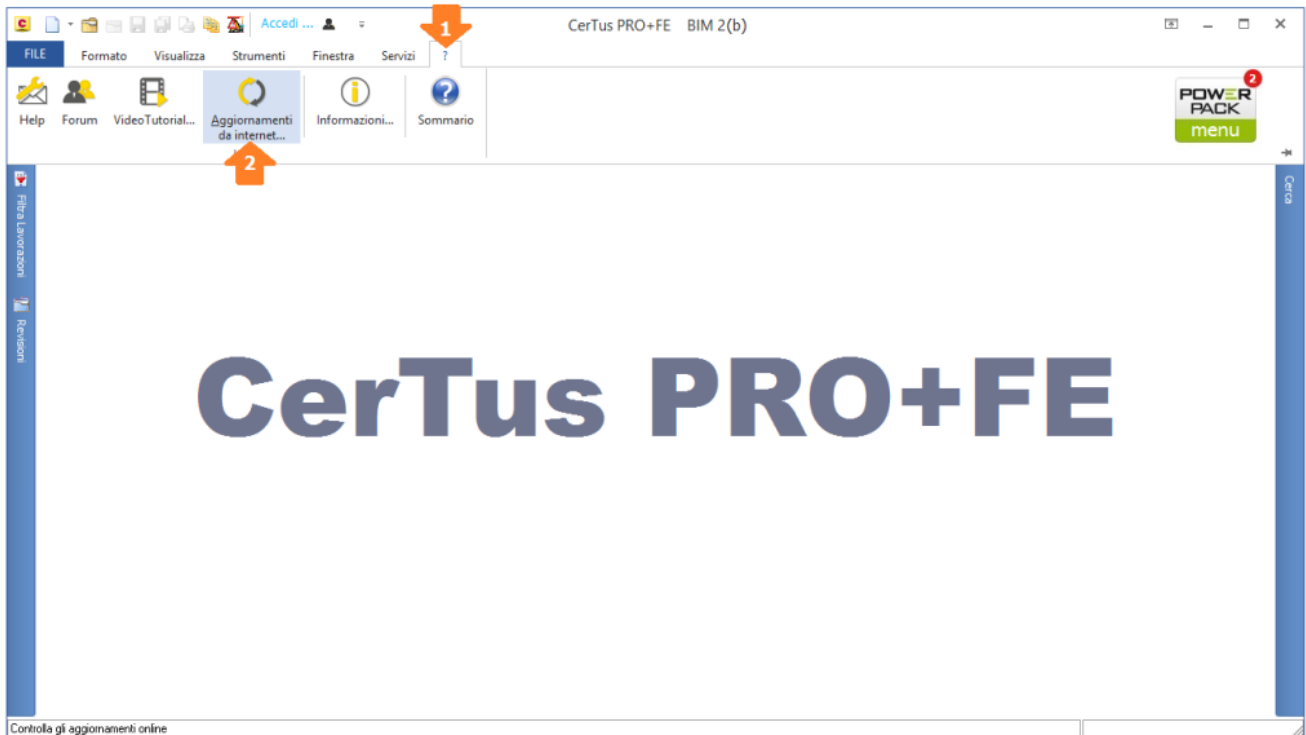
Accedi ...

CerTus PRO+FE BIM 2(b)

1

FILE Formato Visualizza Strumenti Finestra Servizi ?

Help Forum VideoTutorial... Aggiornamenti da internet... Informazioni... Sommario

2

POWER PACK menu

2

Filtra Lavorazioni

Revisioni

Cerca

CerTus PRO+FE

Controlla gli aggiornamenti online